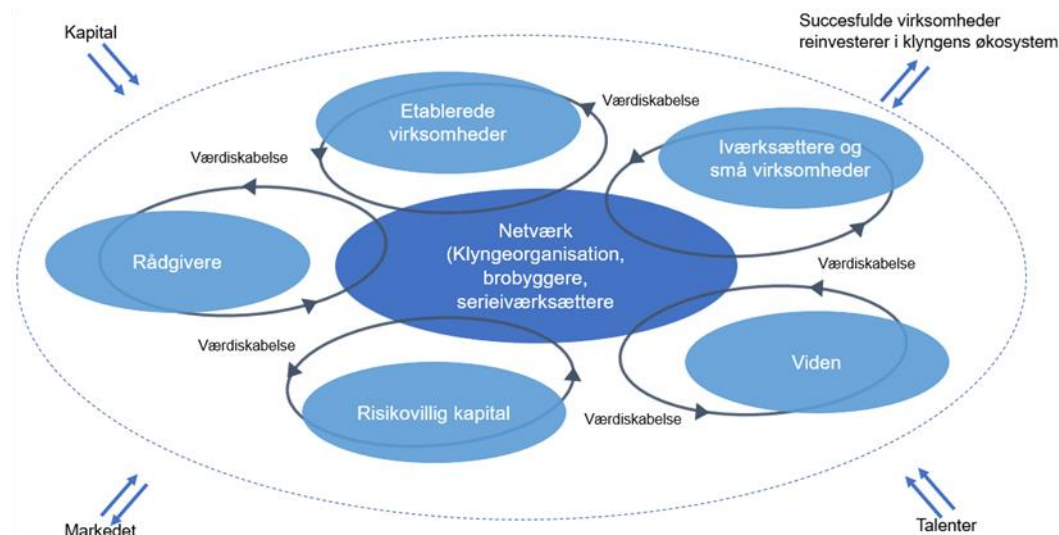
Kapital

Succesfulde virksomheder reinvesterer i klyngens økosystem

Værdiskabelse

Etablerede virksomheder

Værdiskabelse

Iværksættere og små virksomheder

Rådgivere

Netværk (Klyngeorganisation, brobyggere, serieiværksættere

Værdiskabelse

Værdiskabelse

Viden

Risikovillig kapital

Værdiskabelse

Markedet

Talenter